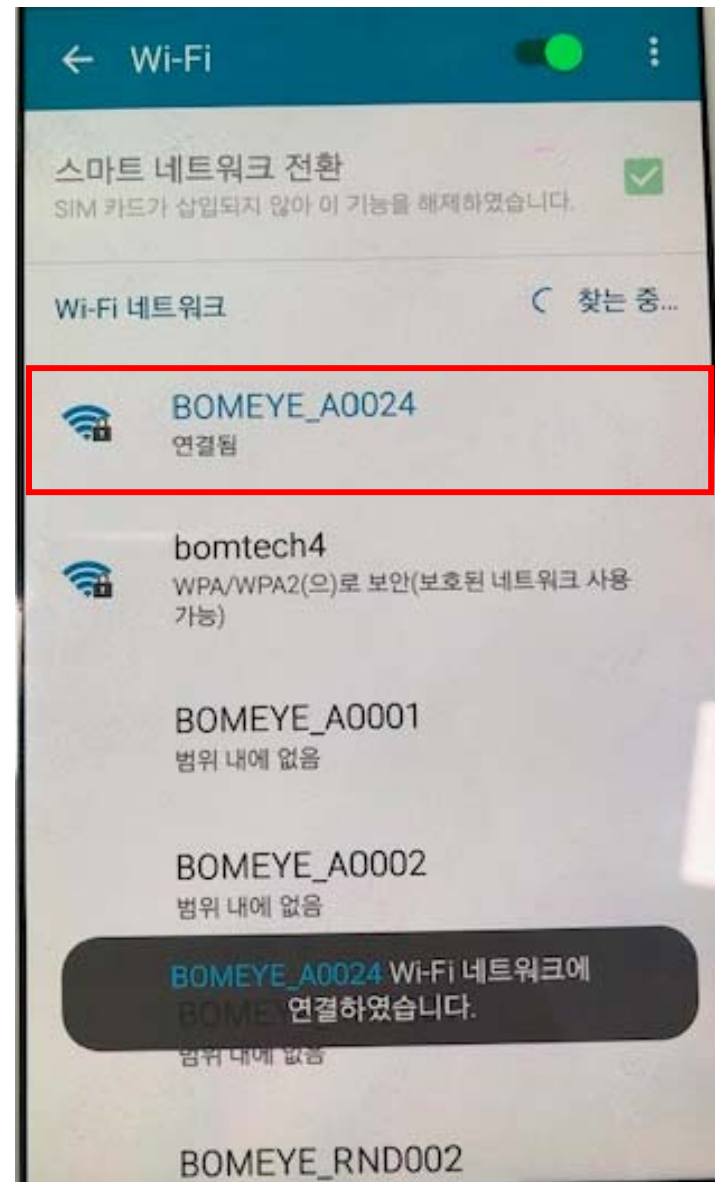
Wi-Fi

스마트 네트워크 전환
SIM 카드가 삽입되지 않아 이 기능을 해제하였습니다.

Wi-Fi 네트워크
찾는 중...

BOMEYE_A0024
연결됨

bomtech4
WPA/WPA2(으)로 보안(보호된 네트워크 사용 가능)

BOMEYE_A0001
범위 내에 없음

BOMEYE_A0002
범위 내에 없음

BOMEYE_A0024 Wi-Fi 네트워크에 연결하였습니다.

BOME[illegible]
범위 내에 없음

BOMEYE_RND002